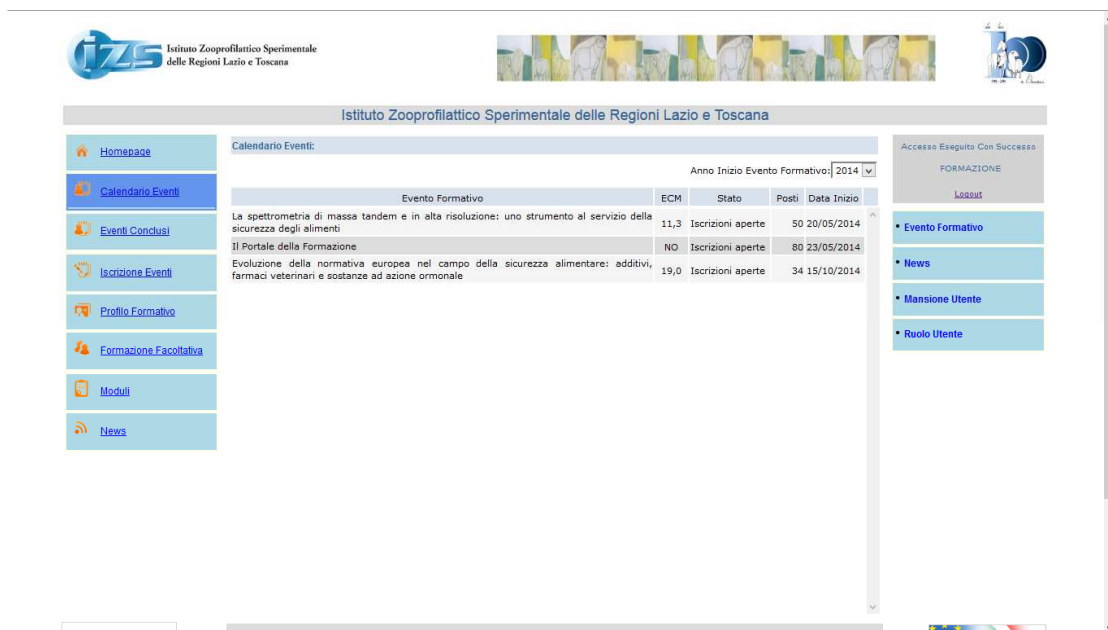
IZS Istituto Zooprofilattico Sperimentale delle Regioni Lazio e Toscana

Istituto Zooprofilattico Sperimentale delle Regioni Lazio e Toscana

Homepage

Calendario Eventi

Eventi Conclusi

Iscrizione Eventi

Profilo Formativo

Formazione Facoltativa

Moduli

News

Calendario Eventi:

Anno Inizio Evento Formativo: 2014

| Evento Formativo | ECM | Stato | Posti | Data Inizio |
|---|---|---|---|---|
| La spettrometria di massa tandem e in alta risoluzione: uno strumento al servizio della sicurezza degli alimenti | 11,3 | Iscrizioni aperte | 50 | 20/05/2014 |
| Il Portale della Formazione | NO | Iscrizioni aperte | 80 | 23/05/2014 |
| Evoluzione della normativa europea nel campo della sicurezza alimentare: additivi, farmaci veterinari e sostanze ad azione ormonale | 19,0 | Iscrizioni aperte | 34 | 15/10/2014 |

Accesso Eseguito Con Successo

FORMAZIONE

Logout

• Evento Formativo

• News

• Mansione Utente

• Ruolo Utente